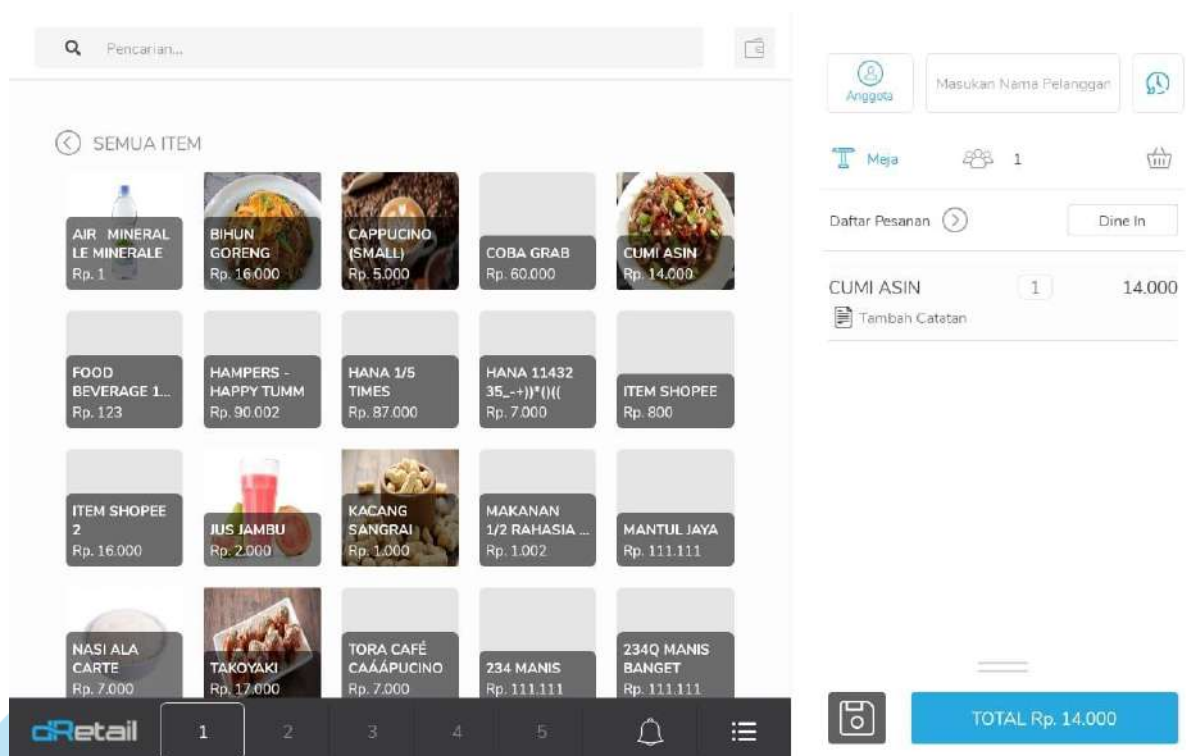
Pencarian...

SEMUA ITEM

AIR MINERAL LE MINERALE
Rp. 1

BIHUN GORENG
Rp. 16.000

CAPPUCINO (SMALL)
Rp. 5.000

COBA GRAB
Rp. 60.000

CUMI ASIN
Rp. 14.000

FOOD BEVERAGE 1...
Rp. 123

HAMPERS - HAPPY TUMM
Rp. 90.002

HANA 1/5 TIMES
Rp. 87.000

HANA 11432 35_-+))*()((
Rp. 7.000

ITEM SHOPEE
Rp. 800

ITEM SHOPEE 2
Rp. 16.000

JUS JAMBU
Rp. 2.000

KACANG SANGRAI
Rp. 1.000

MAKANAN 1/2 RAHASIA ...
Rp. 1.002

MANTUL JAYA
Rp. 111.111

NASI ALA CARTE
Rp. 7.000

TAKOYAKI
Rp. 17.000

TORA CAFÉ CAÁÁPUCINO
Rp. 7.000

234 MANIS
Rp. 111.111

234Q MANIS BANGET
Rp. 111.111

dRetail 1 2 3 4 5

Anggota
Masukan Nama Pelanggan

Meja 1

Daftar Pesanan
Dine In

CUMI ASIN 1 14.000
Tambah Catatan

TOTAL Rp. 14.000